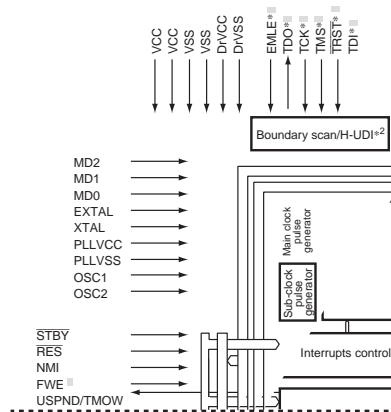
VCC
VCC
VSS
VSS
DrVCC
DrVSS
EMLE*
TDO*
TCK*
TMS*
$\overline{TRST}$*
TDI*

Boundary scan/H-UDI*2

MD2
MD1
MD0
EXTAL
XTAL
PLLVCC
PLLVSS
OSC1
OSC2

Main clock pulse generator

Sub-clock pulse generator

$\overline{STBY}$
$\overline{RES}$
NMI
FWE
USPND/TMOW

Interrupts control